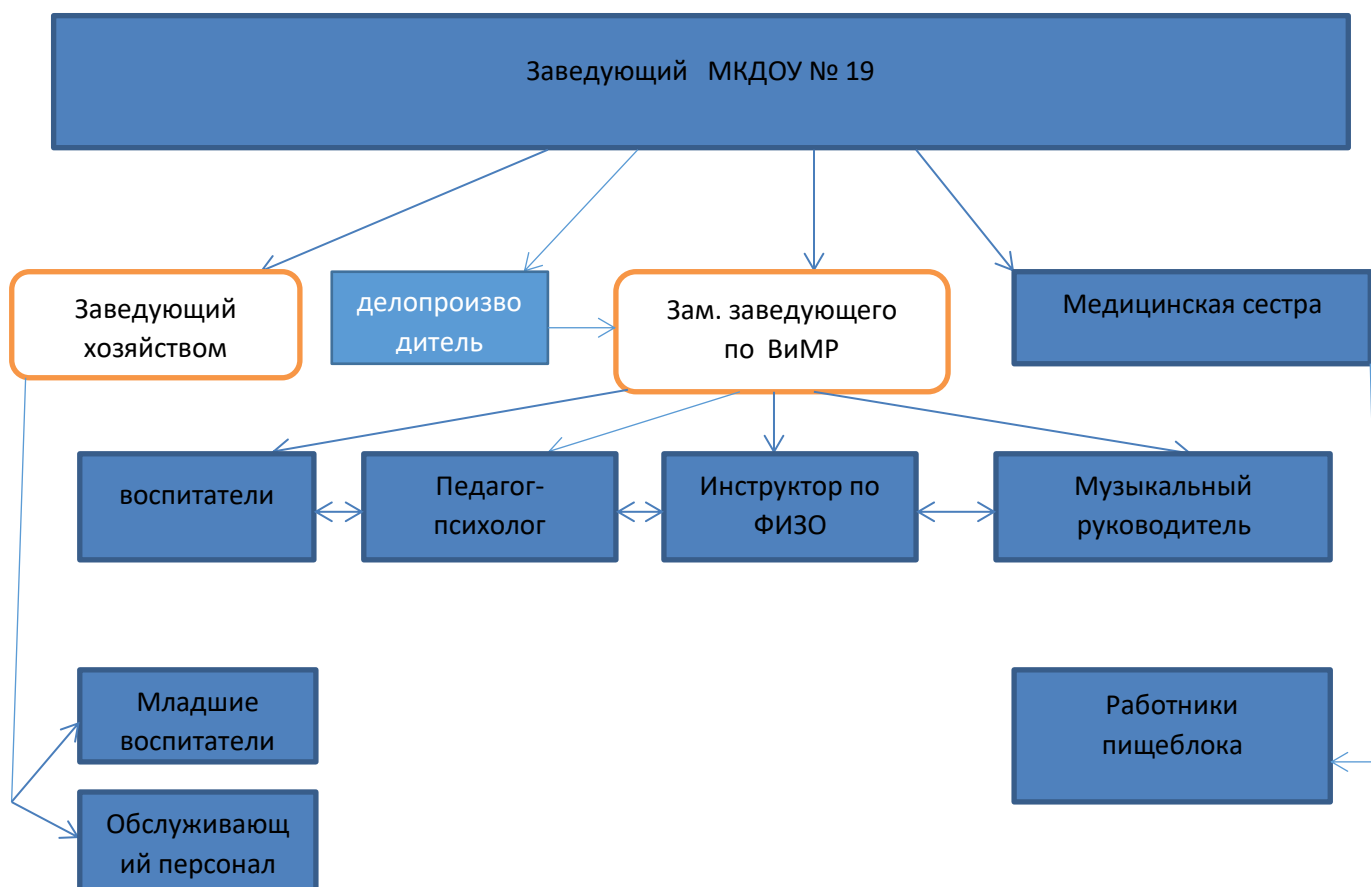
Заведующий МКДОУ № 19

Заведующий хозяйством

делопроизводитель

Зам. заведующего по ВиМР

Медицинская сестра

воспитатели

Педагог-психолог

Инструктор по ФИЗО

Музыкальный руководитель

Младшие воспитатели

Обслуживающий персонал

Работники пищеблока